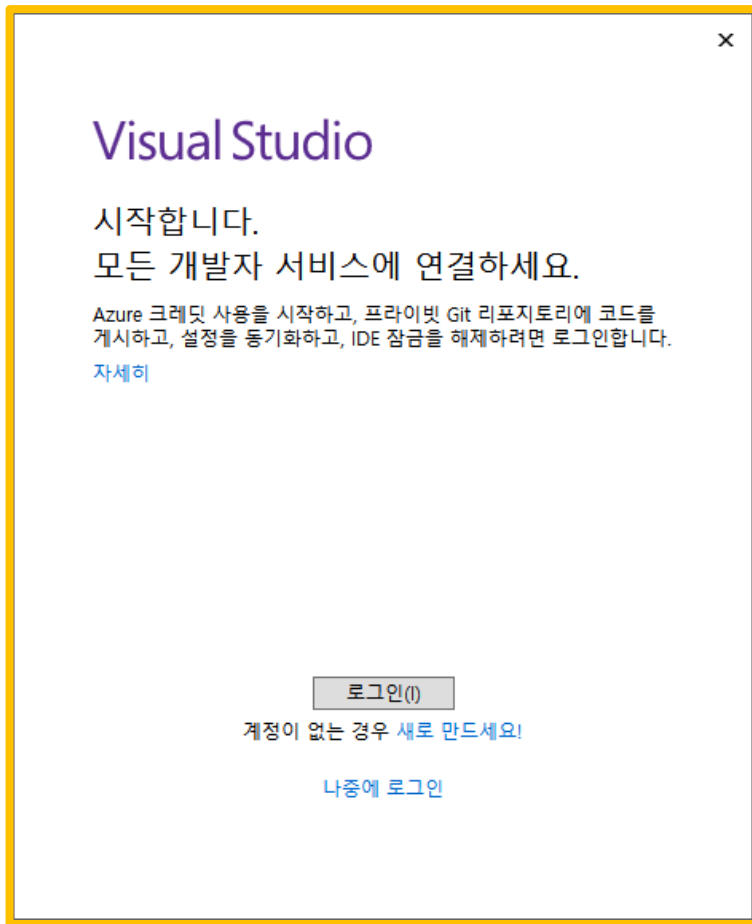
×

Visual Studio

시작합니다.
모든 개발자 서비스에 연결하세요.

Azure 크레딧 사용을 시작하고, 프라이빗 Git 리포지토리에 코드를 게시하고, 설정을 동기화하고, IDE 잠금을 해제하려면 로그인합니다.

자세히

로그인(I)

계정이 없는 경우 새로 만드세요!

나중에 로그인